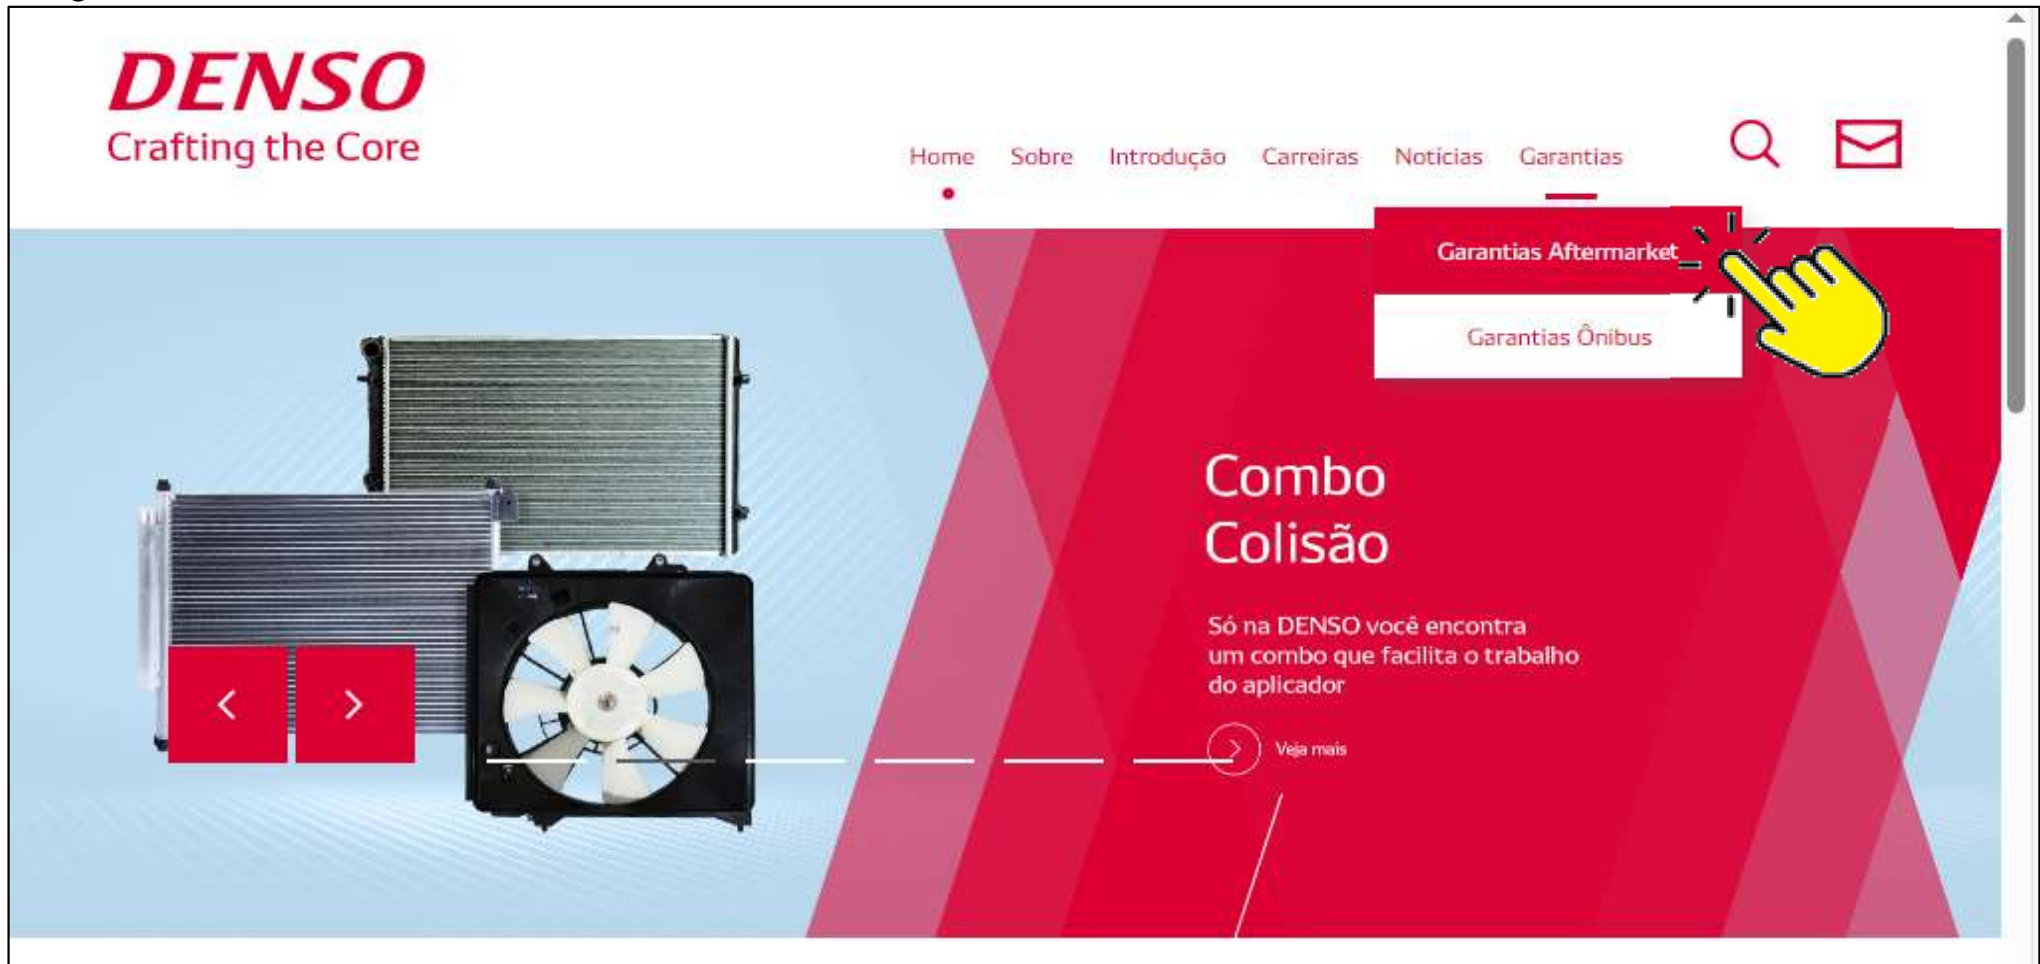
DENSO
Crafting the Core

Home Sobre Introdução Carreiras Notícias Garantias

Garantias Aftermarket
Garantias Ônibus

Combo
Colisão

Só na DENSO você encontra um combo que facilita o trabalho do aplicador

Veja mais